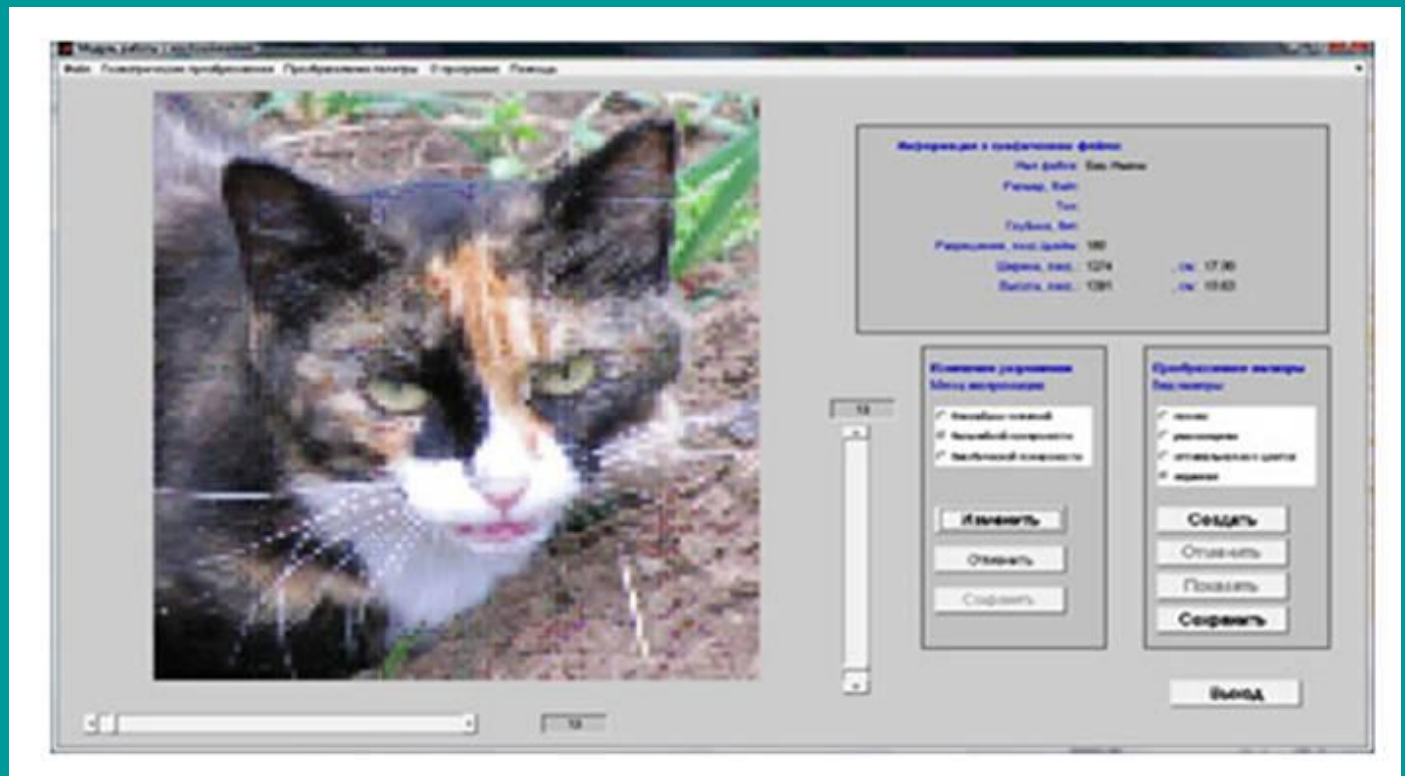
Модуль работы с изображением

Файл Геометрические преобразования Преобразование палитры О программе Помощь

Информация о графическом файле
Имя файла: Без Имени
Размер, байт:
Тип:
Глубина, бит:
Разрешение, пикс./дюйм: 180
Ширина, пикс.: 1274 , см: 17.98
Высота, пикс.: 1391 , см: 19.63

Изменение разрешения
Метод интерполяции
ближайших соседей
билинейной поверхности
бикубической поверхности

Изменить
Отменить
Сохранить

Преобразование палитры
Без палитры
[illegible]
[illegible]
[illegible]
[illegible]

Создать
Отменить
Показать
Сохранить

10

Выход

10